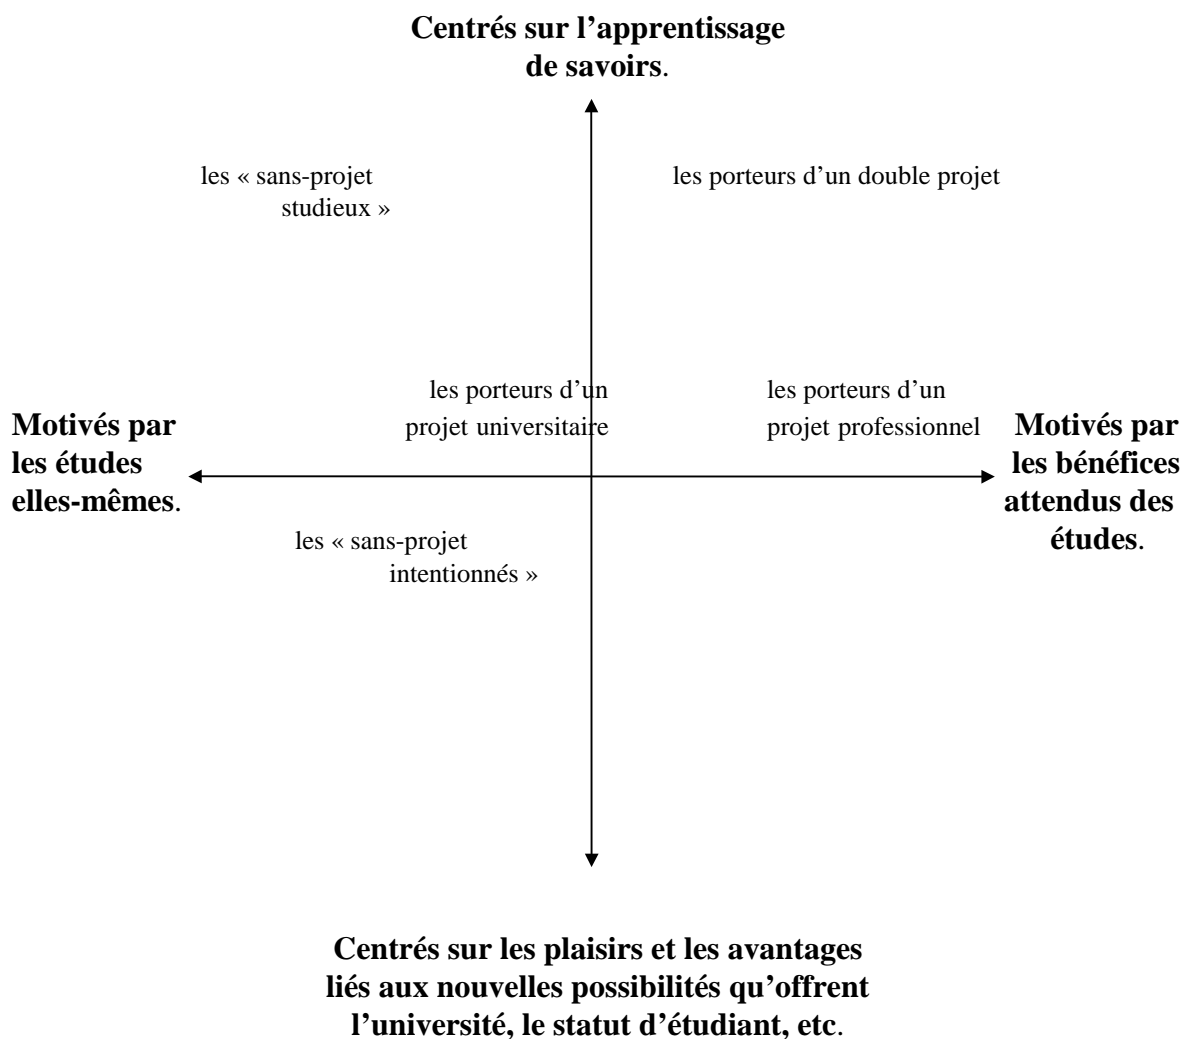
Centrés sur l'apprentissage de savoirs.

les « sans-projet studieux »

les porteurs d'un double projet

les porteurs d'un projet universitaire

les porteurs d'un projet professionnel

Motivés par les études elles-mêmes.

Motivés par les bénéfices attendus des études.

les « sans-projet intentionnés »

Centrés sur les plaisirs et les avantages liés aux nouvelles possibilités qu'offrent l'université, le statut d'étudiant, etc.